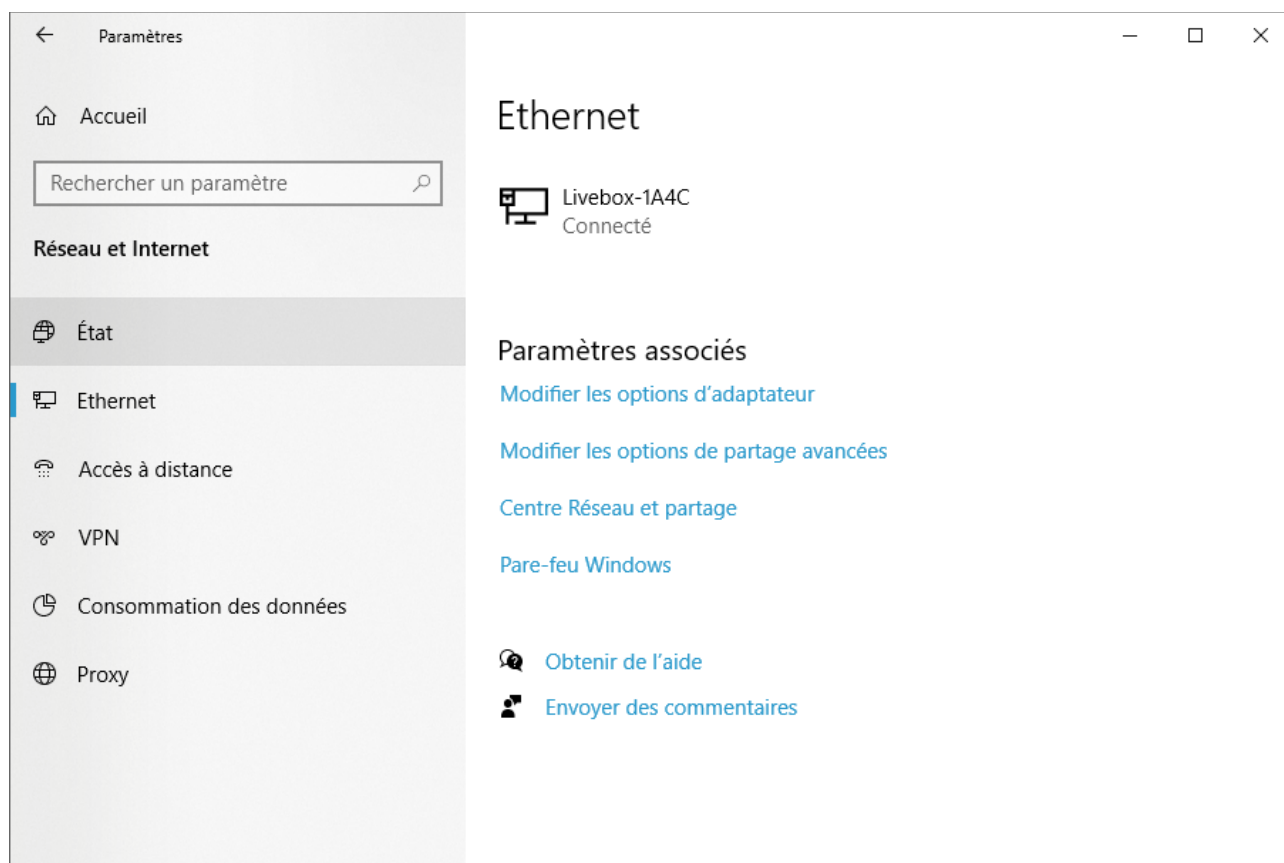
Paramètres

Accueil

Rechercher un paramètre

Réseau et Internet

État

Ethernet

Accès à distance

VPN

Consommation des données

Proxy

Ethernet

Livebox-1A4C
Connecté

Paramètres associés

Modifier les options d’adaptateur

Modifier les options de partage avancées

Centre Réseau et partage

Pare-feu Windows

Obtenir de l’aide

Envoyer des commentaires